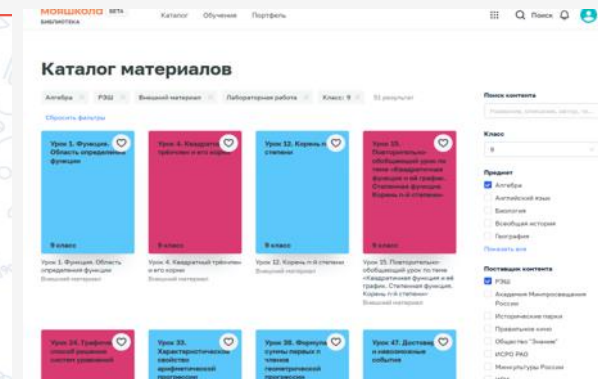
МОЯШКОЛА BETA
библиотека

Каталог Обучение Портфель

Поиск

Каталог материалов

Алгебра × РЭШ × Внешний материал × Лабораторная работа × Класс: 9 × 51 результат

Сбросить фильтры

Урок 1. Функция. Область определения функции
9 класс
Урок 1. Функция. Область определения функции
Внешний материал

Урок 4. Квадратный трёхчлен и его корни
9 класс
Урок 4. Квадратный трёхчлен и его корни
Внешний материал

Урок 12. Корень n-й степени
9 класс
Урок 12. Корень n-й степени
Внешний материал

Урок 15. Повторительно-обобщающий урок по теме «Квадратичная функция и её график. Степенная функция. Корень n-й степени»
9 класс
Урок 15. Повторительно-обобщающий урок по теме «Квадратичная функция и её график. Степенная функция. Корень n-й степени»
Внешний материал

Урок 24. Графический способ решения систем уравнений

Урок 33. Характеристическое свойство арифметической прогрессии

Урок 36. Формула суммы первых n членов геометрической прогрессии

Урок 47. Достоверные и невозможные события

Поиск контента
Название, описание, автор, те...

Класс
9

Предмет
Алгебра
Английский язык
Биология
Всеобщая история
География
Показать все

Поставщик контента
РЭШ
Академия Минпросвещения России
Исторические парки
Правильное кино
Общество "Знание"
ИСРО РАО
Мультстудии России